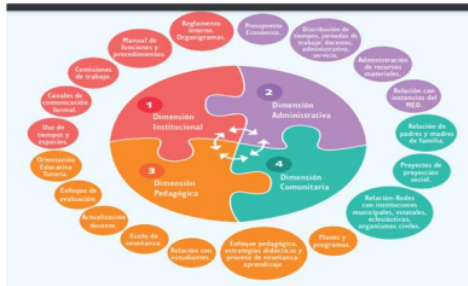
Reglamento interno. Organigramas.

Presupuesto Económico.

Distribución de tiempos, jornadas de trabajo: docentes, administrativo, servicio.

Administración de recursos materiales.

Relación con instancias del MED.

Relación de padres y madres de familia.

Proyectos de proyección social.

Relación-Redes con instituciones municipales, estatales, eclesiásticas, organismos civiles.

Planes y programas.

Enfoque pedagógico, estrategias didácticas y proceso de enseñanza-aprendizaje.

Relación con estudiantes.

Estilo de enseñanza.

Actualización docente.

Enfoque de evaluación.

Orientación Educativa tutoría.

Uso de tiempos y espacios.

Canales de comunicación formal.

Comisiones de trabajo.

Manual de funciones y procedimientos.

1 Dimensión Institucional

2 Dimensión Administrativa

3 Dimensión Pedagógica

4 Dimensión Comunitaria